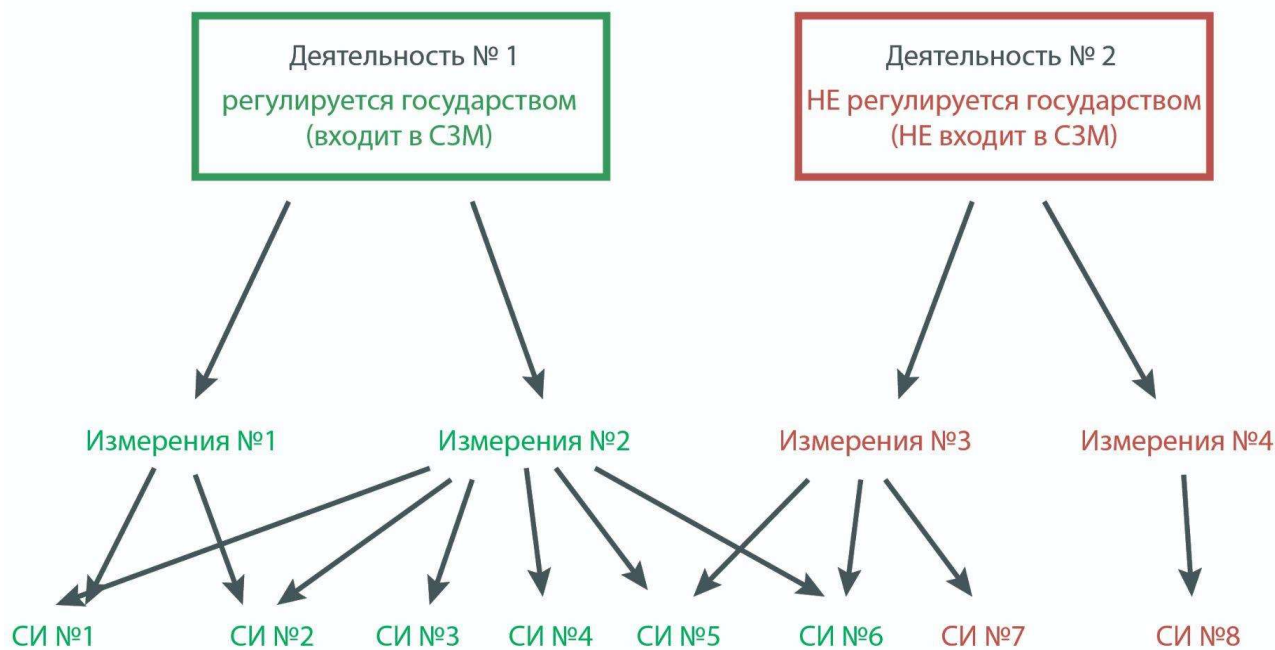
Деятельность № 1
регулируется государством
(входит в СЗМ)

Деятельность № 2
НЕ регулируется государством
(НЕ входит в СЗМ)

Измерения №1

Измерения №2

Измерения №3

Измерения №4

СИ №1

СИ №2

СИ №3

СИ №4

СИ №5

СИ №6

СИ №7

СИ №8